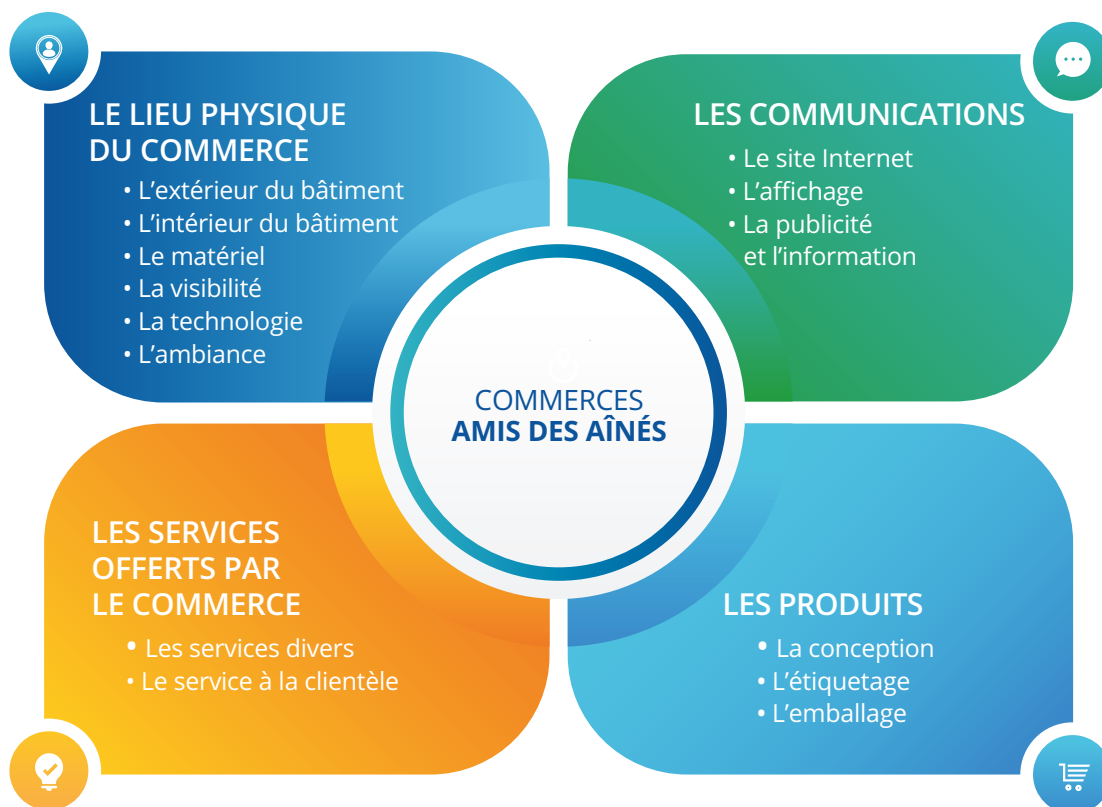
LE LIEU PHYSIQUE DU COMMERCE

• L’extérieur du bâtiment
• L’intérieur du bâtiment
• Le matériel
• La visibilité
• La technologie
• L’ambiance

LES COMMUNICATIONS

• Le site Internet
• L’affichage
• La publicité et l’information

COMMERCES
AMIS DES AÎNÉS

LES SERVICES OFFERTS PAR LE COMMERCE

• Les services divers
• Le service à la clientèle

LES PRODUITS

• La conception
• L’étiquetage
• L’emballage